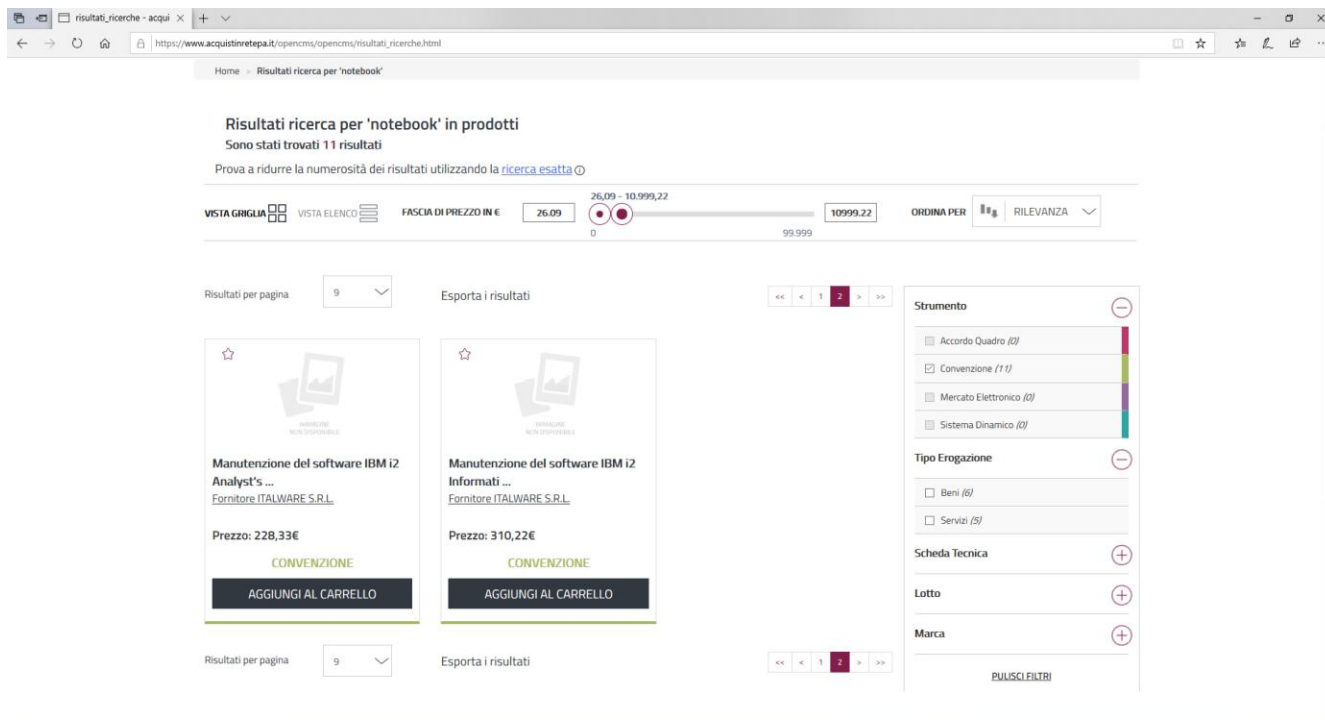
risultati_ricerche - acqui

https://www.acquistinretepa.it/opencms/opencms/risultati_ricerche.html

Home > Risultati ricerca per 'notebook'

Risultati ricerca per 'notebook' in prodotti
Sono stati trovati 11 risultati

Prova a ridurre la numerosità dei risultati utilizzando la ricerca esatta

VISTA GRIGLIA VISTA ELENCO FASCIA DI PREZZO IN € 26.09 26,09 - 10.999,22 0 99.999 10999.22 ORDINA PER RILEVANZA

Risultati per pagina 9 Esporta i risultati

<< < 1 2 > >>

Strumento
Accordo Quadro (0)
Convenzione (11)
Mercato Elettronico (0)
Sistema Dinamico (0)
Tipo Erogazione
Beni (6)
Servizi (5)
Scheda Tecnica
Lotto
Marca
PULISCI FILTRI

IMMAGINE NON DISPONIBILE
Manutenzione del software IBM i2 Analyst's ...
Fornitore ITALWARE S.R.L.
Prezzo: 228,33€
CONVENZIONE
AGGIUNGI AL CARRELLO

IMMAGINE NON DISPONIBILE
Manutenzione del software IBM i2 Informati ...
Fornitore ITALWARE S.R.L.
Prezzo: 310,22€
CONVENZIONE
AGGIUNGI AL CARRELLO

Risultati per pagina 9 Esporta i risultati

<< < 1 2 > >>